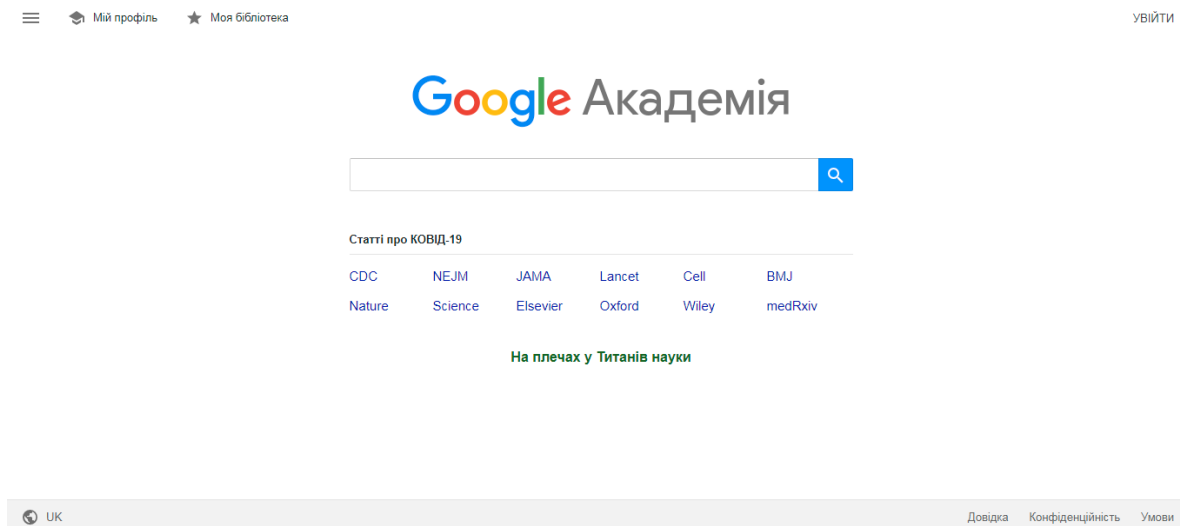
Мій профіль Моя бібліотека УВІЙТИ

Google Академія

Статті про КОВІД-19

| CDC | NEJM | JAMA | Lancet | Cell | BMJ |
|---|---|---|---|---|---|
| Nature | Science | Elsevier | Oxford | Wiley | medRxiv |

На плечах у Титанів науки

UK

Довідка Конфіденційність Умови